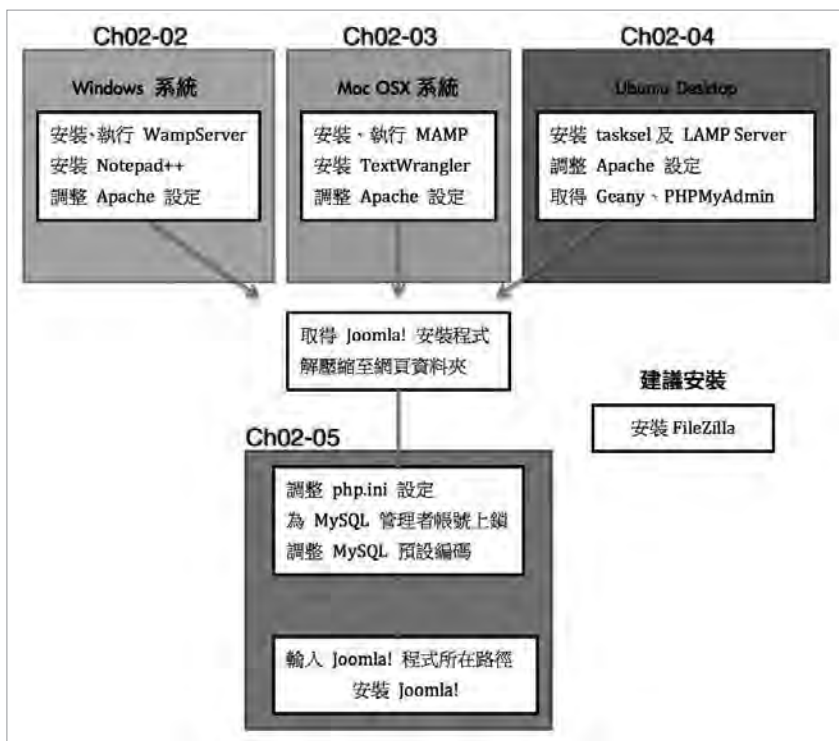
Ch02-02

Windows 系統

安裝、執行 WampServer
安裝 Notepad++
調整 Apache 設定

Ch02-03

Moc OSX 系統

安裝、執行 MAMP
安裝 TextWrangler
調整 Apache 設定

Ch02-04

Ubuntu Desktop

安裝 tasksel 及 LAMP Server
調整 Apache 設定
取得 Geany、PHPMyAdmin

取得 Joomla! 安裝程式
解壓縮至網頁資料夾

建議安裝

安裝 FileZilla

Ch02-05

調整 php.ini 設定
為 MySQL 管理者帳號上鎖
調整 MySQL 預設編碼

輸入 Joomla! 程式所在路徑
安裝 Joomla!